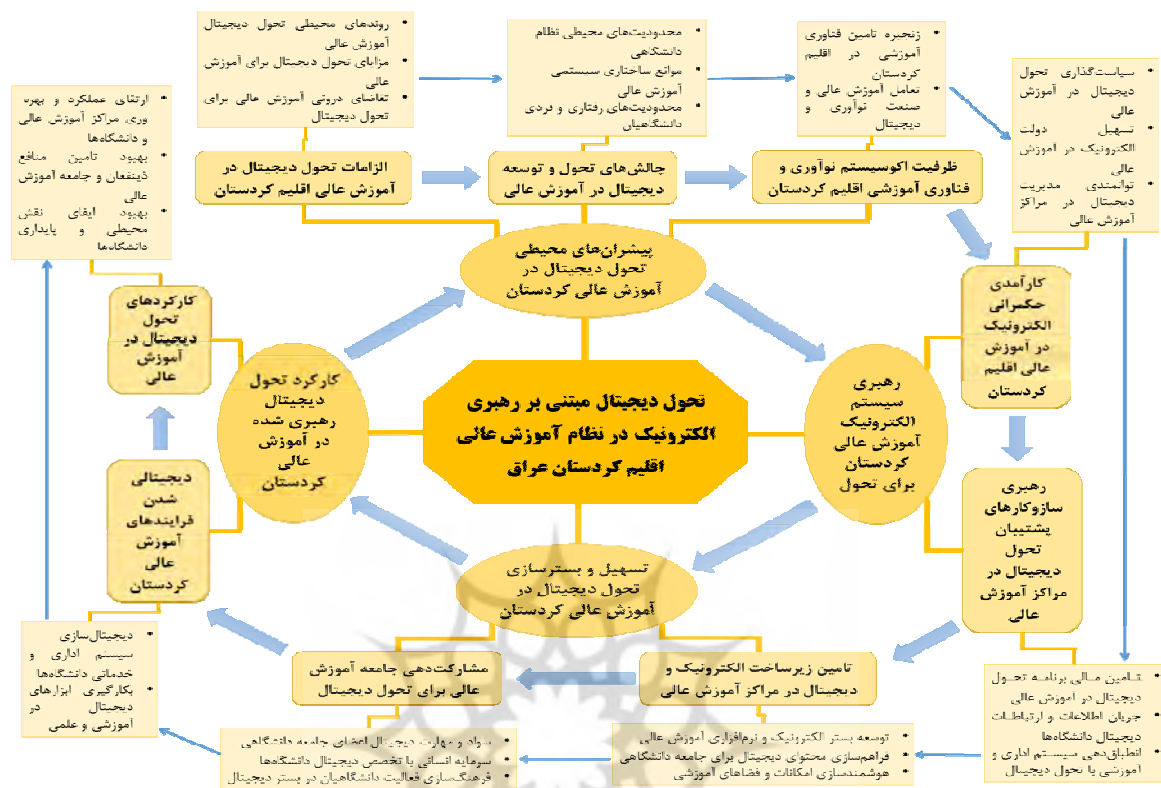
تحول دیجیتال مبتنی بر رهبری الکترونیک در نظام آموزش عالی اقلیم کردستان عراق

پیشران‌های محیطی تحول دیجیتال در آموزش عالی کردستان

رهبری سیستم الکترونیک آموزش عالی کردستان برای تحول

تسهیل و بسترسازی تحول دیجیتال در آموزش عالی کردستان

کارکرد تحول دیجیتال رهبری شده در آموزش عالی کردستان

الزامات تحول دیجیتال در آموزش عالی اقلیم کردستان

چالش‌های تحول و توسعه دیجیتال در آموزش عالی

ظرفیت اکوسیستم نوآوری و فناوری آموزشی اقلیم کردستان

- روندهای محیطی تحول دیجیتال آموزش عالی
- مزایای تحول دیجیتال برای آموزش عالی
- تقاضای درونی آموزش عالی برای تحول دیجیتال

- محدودیت‌های محیطی نظام دانشگاهی
- سوابق ساختاری سیستمی آموزش عالی
- محدودیت‌های رفتاری و فردی دانشگاهیان

- زنجیره تامین فناوری آموزشی در اقلیم کردستان
- تعامل آموزش عالی و صنعت نوآوری و دیجیتال

- سیاست‌گذاری تحول دیجیتال در آموزش عالی
- تسهیل دولت الکترونیک در آموزش عالی
- توانمندی مدیریت دیجیتال در مراکز آموزش عالی

کارآمدی حکمرانی الکترونیک در آموزش عالی اقلیم کردستان

رهبری سازوکارهای پشتیبان تحول دیجیتال در مراکز آموزش عالی

- تامین مالی برنامه تحول دیجیتال در آموزش عالی
- جریان اطلاعات و ارتباطات دیجیتال دانشگاه‌ها
- انطباق‌دهی سیستم اداری و آموزشی با تحول دیجیتال

تامین زیرساخت الکترونیک و دیجیتال در مراکز آموزش عالی

- توسعه بستر الکترونیک و نرم‌افزاری آموزش عالی
- فراهم‌سازی محتوای دیجیتال برای جامعه دانشگاهی
- هوشمندسازی امکانات و فضاهای آموزشی

مشارکت‌دهی جامعه آموزش عالی برای تحول دیجیتال

- سواد و مهارت دیجیتال اعضای جامعه دانشگاهی
- سرمایه انسانی با تخصص دیجیتال دانشگاه‌ها
- فرهنگ‌سازی فعالیت دانشگاهیان در بستر دیجیتال

- دیجیتال‌سازی سیستم اداری و خدماتی دانشگاه‌ها
- بکارگیری ابزارهای دیجیتال در آموزشی و علمی

دیجیتالی شدن فرایندهای آموزش عالی کردستان

کارکردهای تحول دیجیتال در آموزش عالی

- ارتقای عملکرد و بهره‌وری مراکز آموزش عالی و دانشگاه‌ها
- بهبود تامین منافع ذینفعان و جامعه آموزش عالی
- بهبود ایفای نقش محیطی و پایداری دانشگاه‌ها